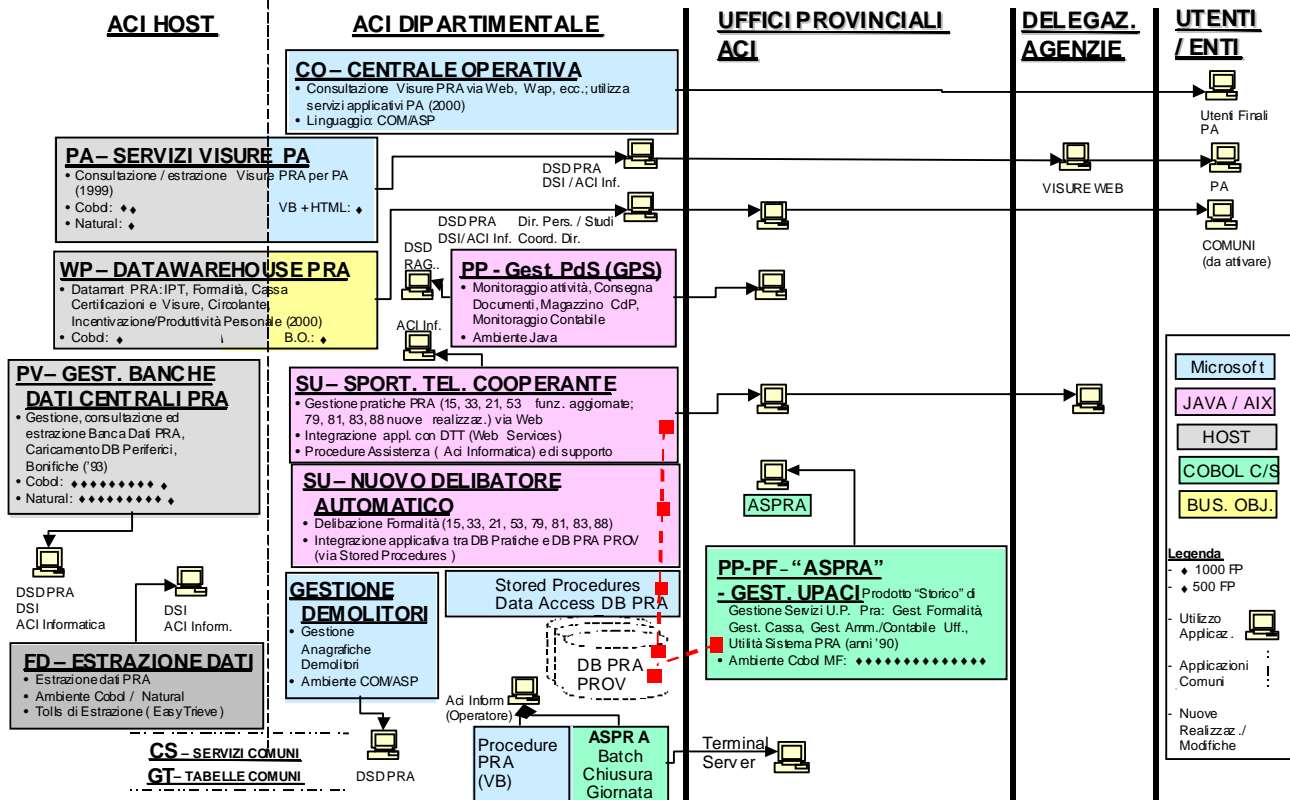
ACI HOST

ACI DIPARTIMENTALE

UFFICI PROVINCIALI ACI

DELEGAZ. AGENZIE

UTENTI / ENTI

CO – CENTRALE OPERATIVA
• Consultazione Visure PRA via Web, Wap, ecc.; utilizza servizi applicativi PA (2000)
• Linguaggio: COM/ASP

Utenti Finali PA

PA – SERVIZI VISURE PA
• Consultazione / estrazione Visure PRA per PA (1999)
• Cobd: ♦♦
• Natural: ♦
VB + HTML: ♦

DSD PRA
DSI / ACI Inf.

VISURE WEB

PA

DSD PRA
DSI/ ACI Inf.

Dir. Pers. / Studi
Coord. Dir.

COMUNI
(da attivare)

DSD
RAG..

WP – DATAWAREHOUSE PRA
• Datamart PRA: IPT, Formalità, Cassa Certificazioni e Visure, Circolante, Incentivazione/Produttività Personale (2000)
• Cobd: ♦
B.O.: ♦

PP - Gest. PdS (GPS)
• Monitoraggio attività, Consegna Documenti, Magazzino CdP, Monitoraggio Contabile
• Ambiente Java

ACI Inf.

PV– GEST. BANCHE DATI CENTRALI PRA
• Gestione, consultazione ed estrazione Banca Dati PRA, Caricamento DB Periferici, Bonifiche ('93)
• Cobd: ♦♦♦♦♦♦♦♦♦ ♦
• Natural: ♦♦♦♦♦♦♦♦♦ ♦

SU – SPORT. TEL. COOPERANTE
• Gestione pratiche PRA (15, 33, 21, 53 funz. aggiornate; 79, 81, 83, 88 nuove realizzaz.) via Web
• Integrazione appl. con DTT (Web Services)
• Procedure Assistenza ( Aci Informatica) e di supporto

SU – NUOVO DELIBATORE AUTOMATICO
• Delibazione Formalità (15, 33, 21, 53, 79, 81, 83, 88)
• Integrazione applicativa tra DB Pratiche e DB PRA PROV (via Stored Procedures )

ASPRA

Microsoft
JAVA / AIX
HOST
COBOL C/S
BUS. OBJ.

DSD PRA
DSI
ACI Informatica

DSI
ACI Inform.

GESTIONE DEMOLITORI
• Gestione Anagrafiche Demolitori
• Ambiente COM/ASP

Stored Procedures
Data Access DB PRA

PP-PF– "ASPRA" - GEST. UPACI
Prodotto "Storico" di Gestione Servizi U.P. Pra: Gest. Formalità, Gest. Cassa, Gest. Amm./Contabile Uff., Utilità Sistema PRA (anni '90)
• Ambiente Cobol MF: ♦♦♦♦♦♦♦♦♦♦♦♦♦

Legenda
- ♦ 1000 FP
- ♦ 500 FP
- Utilizzo Applicaz.
- Applicazioni Comuni
- Nuove Realizzaz./ Modifiche

DB PRA PROV

FD – ESTRAZIONE DATI
• Estrazione dati PRA
• Ambiente Cobol / Natural
• Tolls di Estrazione ( Easy Trieve)

Aci Inform (Operatore)

Procedure PRA (VB)

ASPR A Batch Chiusura Giornata

Terminal Server

CS – SERVIZI COMUNI
GT – TABELLE COMUNI

DSD PRA